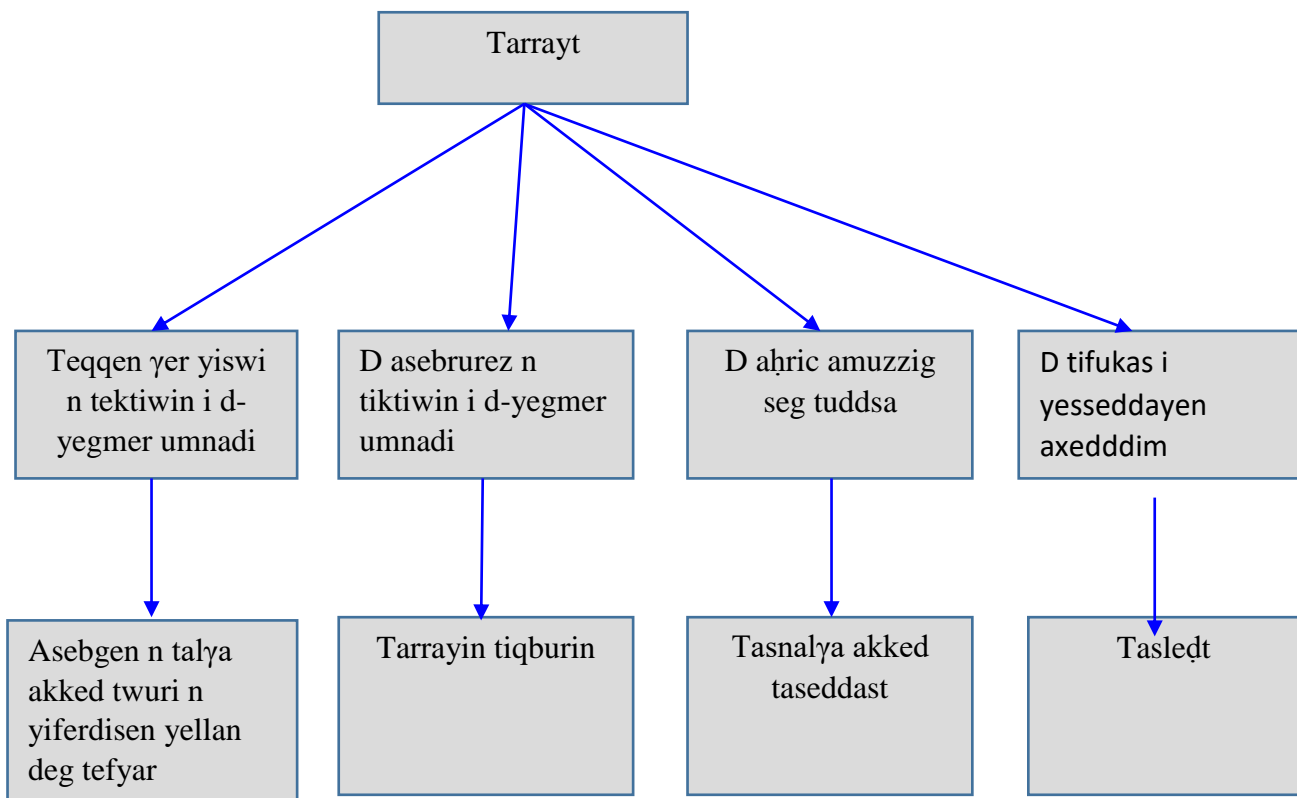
Tarrayt

Teqqen ɣer yiswi n tektiwin i d-yegmer umnadi

D asebrurez n tiktiwin i d-yegmer umnadi

D aḥric amuzzig seg tuddsa

D tifukas i yesseddayen axedddim

Asebgen n talɣa akked twuri n yiferdisen yellan deg tefyar

Tarrayin tiqburin

Tasnalɣa akked taseddast

Tasleḍt